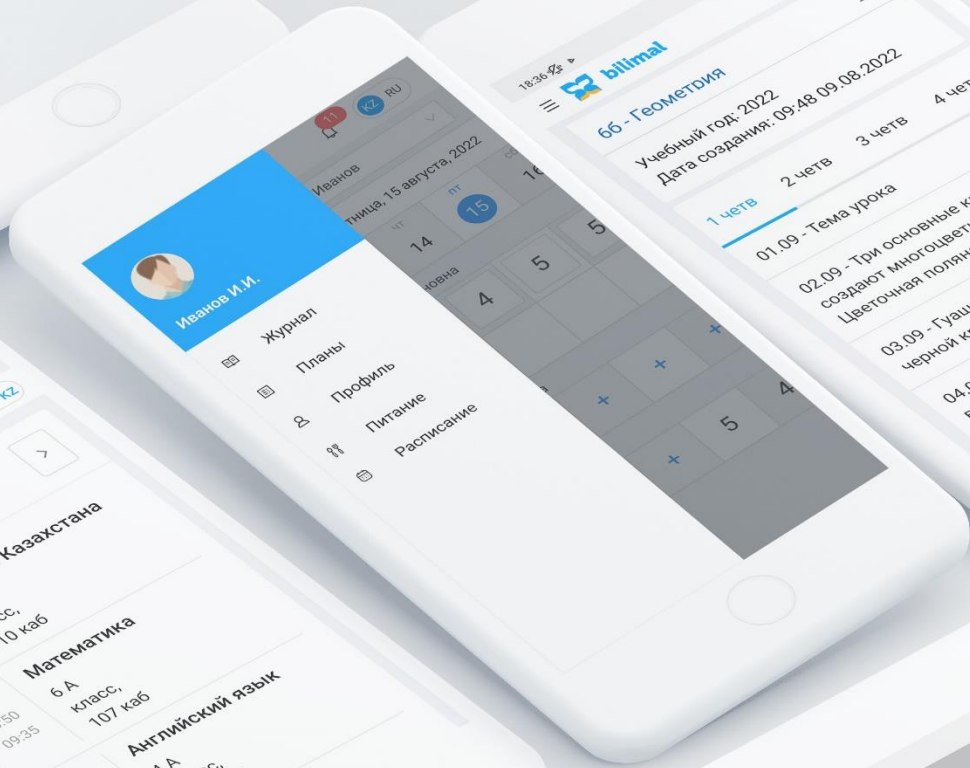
KZ

>

Казахстана

класс,
10 каб

Математика
6 А
класс,
107 каб

50
09:35

Английский язык

11
KZ RU

Иванов

тница, 15 августа, 2022

чт
14
пт
15
сб
16

Иванов И.И.

Журнал
Планы
Профиль
Питание
Расписание

5
4
5
+
+
+
+
5
4

18:36
bilimal

6б - Геометрия

Учебный год: 2022
Дата создания: 09:48 09.08.2022

1 четв
2 четв
3 четв
4 чет

01.09 - Тема урока

02.09 - Три основные к создают многоцветн Цветочная полян

03.09 - Гуаш черной к

04.